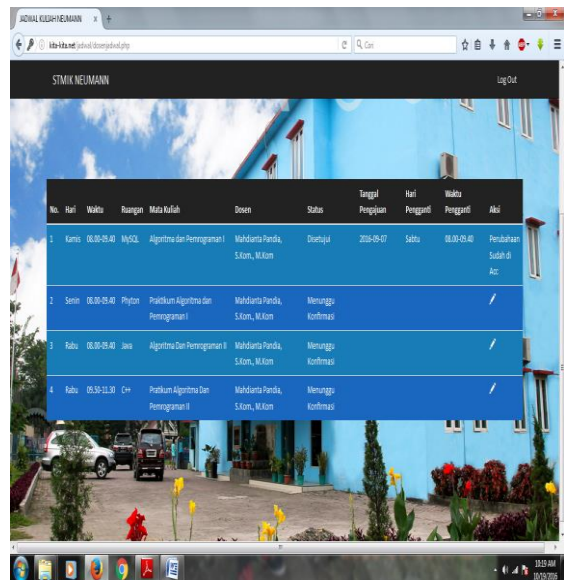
JADWAL KULIAH NEUMANN

kita-kita.net/jadwal/dosenjadwal.php

Cari

STMIK NEUMANN

Log Out

| No. | Hari | Waktu | Ruangan | Mata Kuliah | Dosen | Status | Tanggal Pengajuan | Hari Pengganti | Waktu Pengganti | Aksi |
|---|---|---|---|---|---|---|---|---|---|---|
| 1 | Kamis | 08.00-09.40 | MySQL | Algoritma dan Pemrograman I | Mahdianta Pandia, S.Kom., M.Kom | Disetujui | 2016-09-07 | Sabtu | 08.00-09.40 | Perubahan Sudah di Acc |
| 2 | Senin | 08.00-09.40 | Phyton | Praktikum Algoritma dan Pemrograman I | Mahdianta Pandia, S.Kom., M.Kom | Menunggu Konfirmasi | | | | |
| 3 | Rabu | 08.00-09.40 | Java | Algoritma Dan Pemrograman II | Mahdianta Pandia, S.Kom., M.Kom | Menunggu Konfirmasi | | | | |
| 4 | Rabu | 09.50-11.30 | C++ | Pratikum Algoritma Dan Pemrograman II | Mahdianta Pandia, S.Kom., M.Kom | Menunggu Konfirmasi | | | | |

10:19 AM
10/29/2016